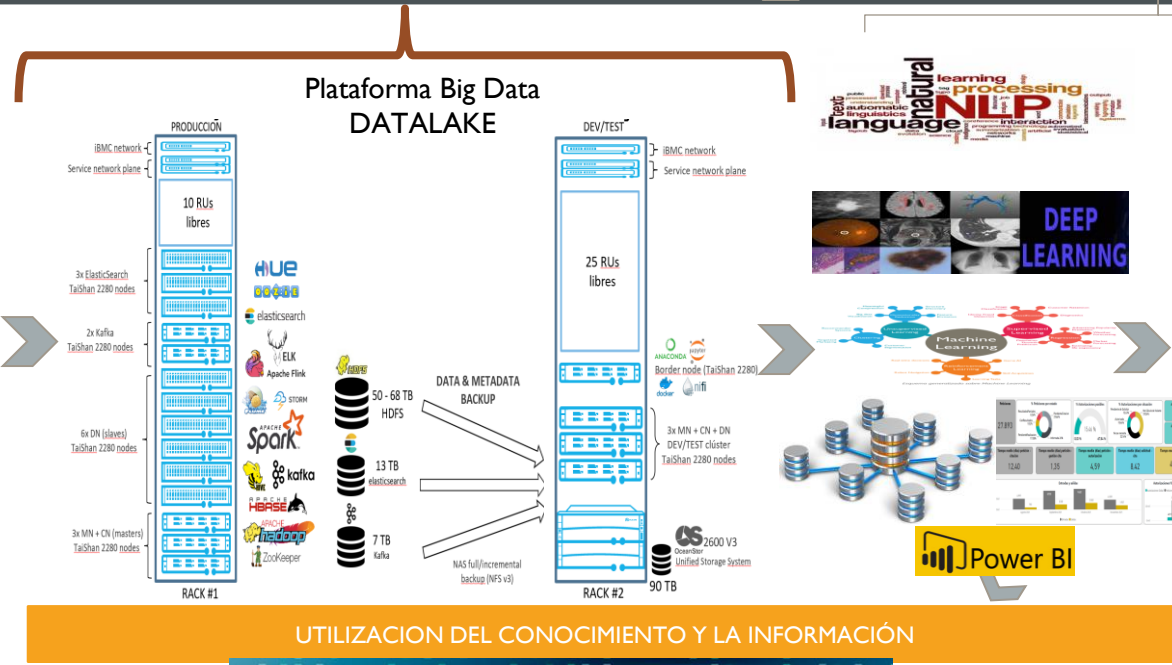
Plataforma Big Data
DATALAKE

PRODUCCIÓN

iBMC network
Service network plane

10 RUs
libres

3x ElasticSearch
TaiShan 2280 nodes

2x Kafka
TaiShan 2280 nodes

6x DN (slaves)
TaiShan 2280 nodes

3x MN + CN (masters)
TaiShan 2280 nodes

RACK #1

HUE
OOZIE
elasticsearch
ELK
Apache Flink
STORM
Spark
kafka
HBASE
hadoop
ZooKeeper

HDFS
50 - 68 TB
HDFS

13 TB
elasticsearch

7 TB
Kafka

DATA & METADATA
BACKUP

NAS full/incremental
backup (NFS v3)

DEV/TEST

iBMC network
Service network plane

25 RUs
libres

ANACONDA
jupyter
Border node (TaiShan 2280)
docker
nifi

3x MN + CN + DN
DEV/TEST clúster
TaiShan 2280 nodes

OS 2600 V3
OceanStor
Unified Storage System

90 TB

RACK #2

learning
processing
natural
language
NLP
text
automatic
linguistics
interaction

DEEP
LEARNING

Machine
Learning

Power BI

UTILIZACION DEL CONOCIMIENTO Y LA INFORMACIÓN